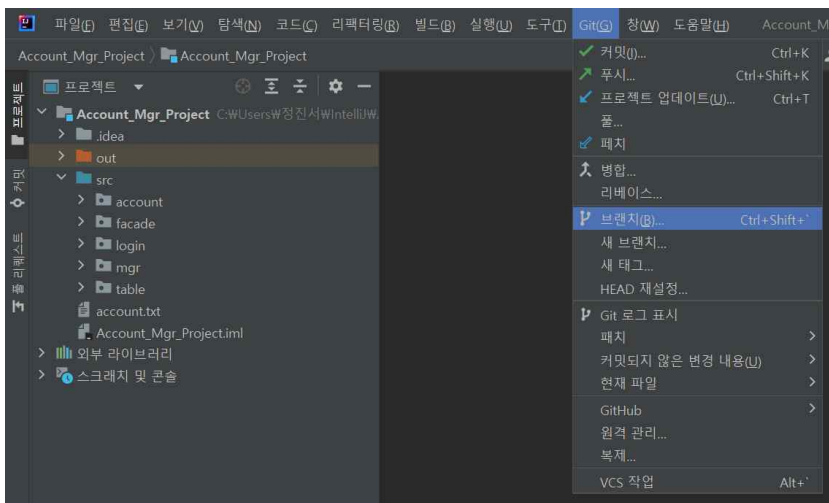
파일(F) 편집(E) 보기(V) 탐색(N) 코드(C) 리팩터링(R) 빌드(B) 실행(U) 도구(T) Git(G) 창(W) 도움말(H) Account_M

Account_Mgr_Project 〉 Account_Mgr_Project

프로젝트
커밋
풀 리퀘스트

프로젝트 ▼

Account_Mgr_Project C:₩Users₩정진서₩IntelliJ₩
.idea
out
src
account
facade
login
mgr
table
account.txt
Account_Mgr_Project.iml
외부 라이브러리
스크래치 및 콘솔

커밋(I)... Ctrl+K
푸시... Ctrl+Shift+K
프로젝트 업데이트(U)... Ctrl+T
풀...
페치
병합...
리베이스...
브랜치(B)... Ctrl+Shift+`
새 브랜치...
새 태그...
HEAD 재설정...
Git 로그 표시
패치
커밋되지 않은 변경 내용(U)
현재 파일
GitHub
원격 관리...
복제...
VCS 작업 Alt+`